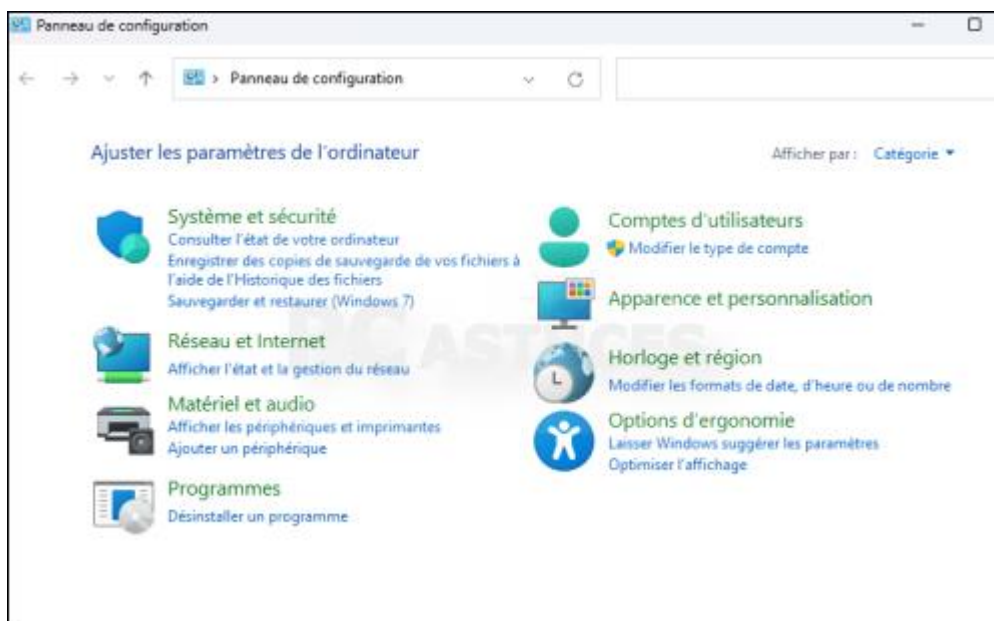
Panneau de configuration

Panneau de configuration

Ajuster les paramètres de l'ordinateur

Afficher par : Catégorie ▾

Système et sécurité
Consulter l'état de votre ordinateur
Enregistrer des copies de sauvegarde de vos fichiers à l'aide de l'Historique des fichiers
Sauvegarder et restaurer (Windows 7)

Réseau et Internet
Afficher l'état et la gestion du réseau

Matériel et audio
Afficher les périphériques et imprimantes
Ajouter un périphérique

Programmes
Désinstaller un programme

Comptes d'utilisateurs
Modifier le type de compte

Apparence et personnalisation

Horloge et région
Modifier les formats de date, d'heure ou de nombre

Options d'ergonomie
Laisser Windows suggérer les paramètres
Optimiser l'affichage

ASTUCES